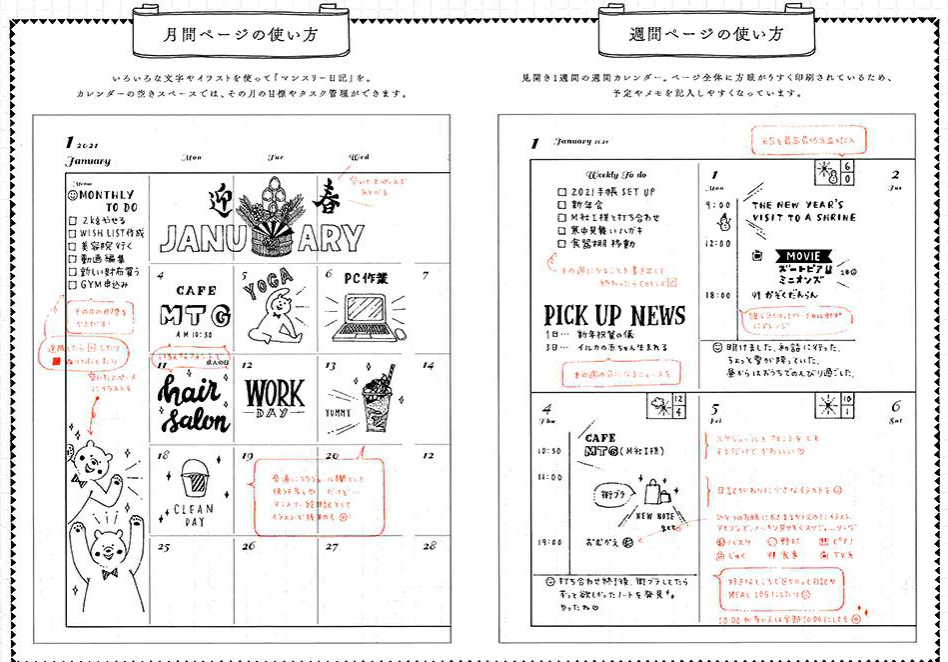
月間ページの使い方

いろいろな文字やイラストを使って「マンスリー日記」を。
カレンダーの空きスペースでは、その月の目標やタスク管理ができます。

1 2021
January

Mon Tue Wed

Memo
◎MONTHLY TO DO
□ 2kgやせる
□ WISH LIST作成
□ 美容院行く
□ 動画編集
□ 新しい財布買う
□ GYM申込み

その月の目標を
かきだす!

達成したら■したり
塗りつぶしたり

空いたスペース
にイラストを

迎 春
JANUARY

4 CAFE MTG AM 10:30
5 YOGA
6 PC作業
7
11 hair salon
12 WORK DAY
13 YUMMY
18 CLEAN DAY
19
20
25
26
27
28

普通に文字だけで書いてもかわいい

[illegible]

週間ページの使い方

見開き1週間の週間カレンダー。ページ全体に方眼がうすく印刷されているため、
予定やメモを記入しやすくなっています。

1 January 2021

予定を最初に書き込む

Weekly To do
□ 2021手帳 SET UP
□ 新年会
□ M社工様と打ち合わせ
□ 寒中見舞いハガキ
□ 食器棚 移動

その週にやることを書き出して

PICK UP NEWS
1日… 新年祝賀の儀
3日… イルカの赤ちゃん生まれる

その週の出来事などをメモ

1 Mon 6 0
9:00
12:00
18:00
THE NEW YEAR'S VISIT TO A SHRINE
MOVIE
ズートピアII ミニオンズ
19 かぞくだんらん

好きなように書き込めるスペース

☺ 明けました。初詣に行った。ちょっと雪が降ってた。昼からはおうちでのんびり過ごした。

2 Tue

4 Thu 12 4
10:30 CAFE MTG (M社工様)
11:00
19:00
NEW NOTE
お茶会 ☺

☺ 打ち合わせ終了後、町ブラしてたら
ずっと欲しかったノートを発見!
やったね♡

5 Fri 10 1

スケジュールにフォントを変えるとかわいい

日記をいろいろに手書きでイラストを

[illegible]

6 Sat

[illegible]